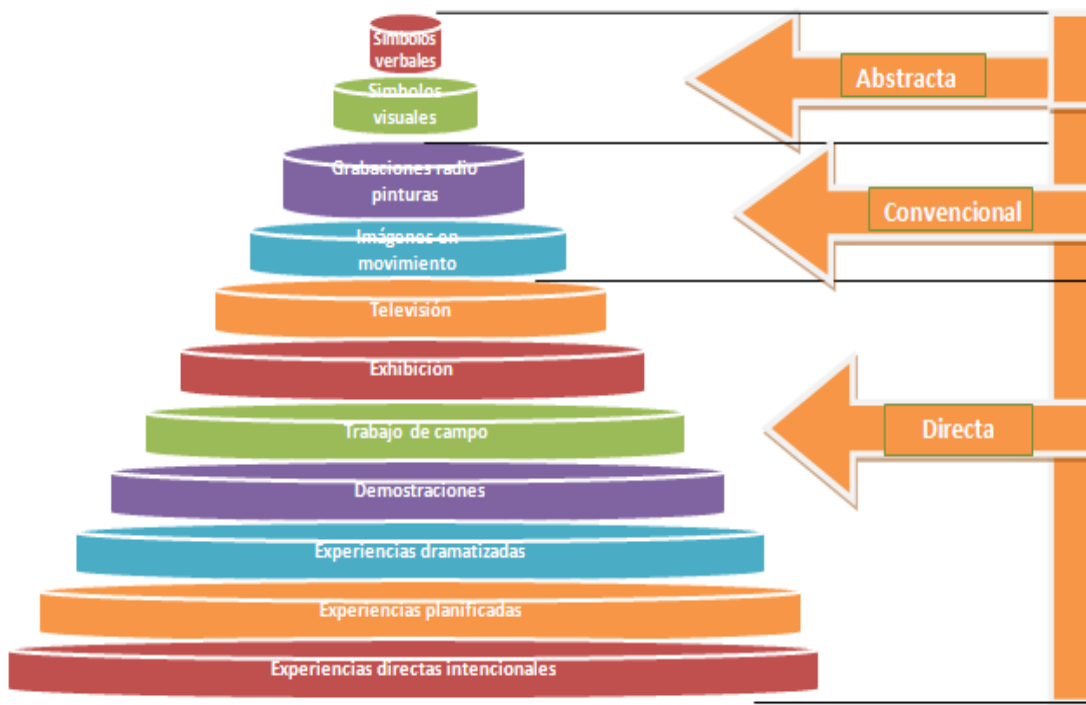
Símbolos verbales
Símbolos visuales
Grabaciones radio pinturas
Imágenes en movimiento
Televisión
Exhibición
Trabajo de campo
Demostraciones
Experiencias dramatizadas
Experiencias planificadas
Experiencias directas intencionales

Abstracta
Convencional
Directa